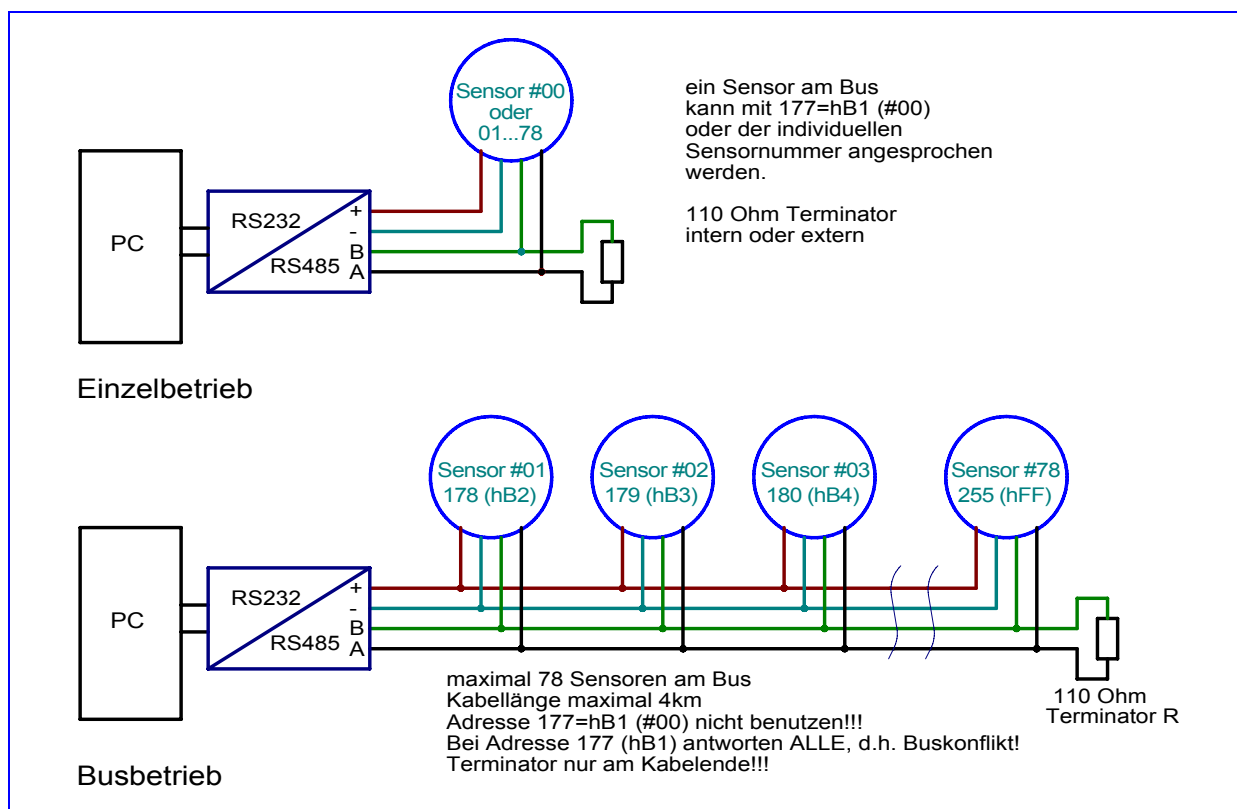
Sensor #00
oder
01...78

ein Sensor am Bus
kann mit 177=hB1 (#00)
oder der individuellen
Sensornummer angesprochen
werden.

110 Ohm Terminator
intern oder extern

PC

RS232
RS485

+
-
B
A

Einzelbetrieb

Sensor #01
178 (hB2)

Sensor #02
179 (hB3)

Sensor #03
180 (hB4)

Sensor #78
255 (hFF)

PC

RS232
RS485

+
-
B
A

maximal 78 Sensoren am Bus
Kabellänge maximal 4km
Adresse 177=hB1 (#00) nicht benutzen!!!
Bei Adresse 177 (hB1) antworten ALLE, d.h. Buskonflikt!
Terminator nur am Kabelende!!!

110 Ohm
Terminator R

Busbetrieb